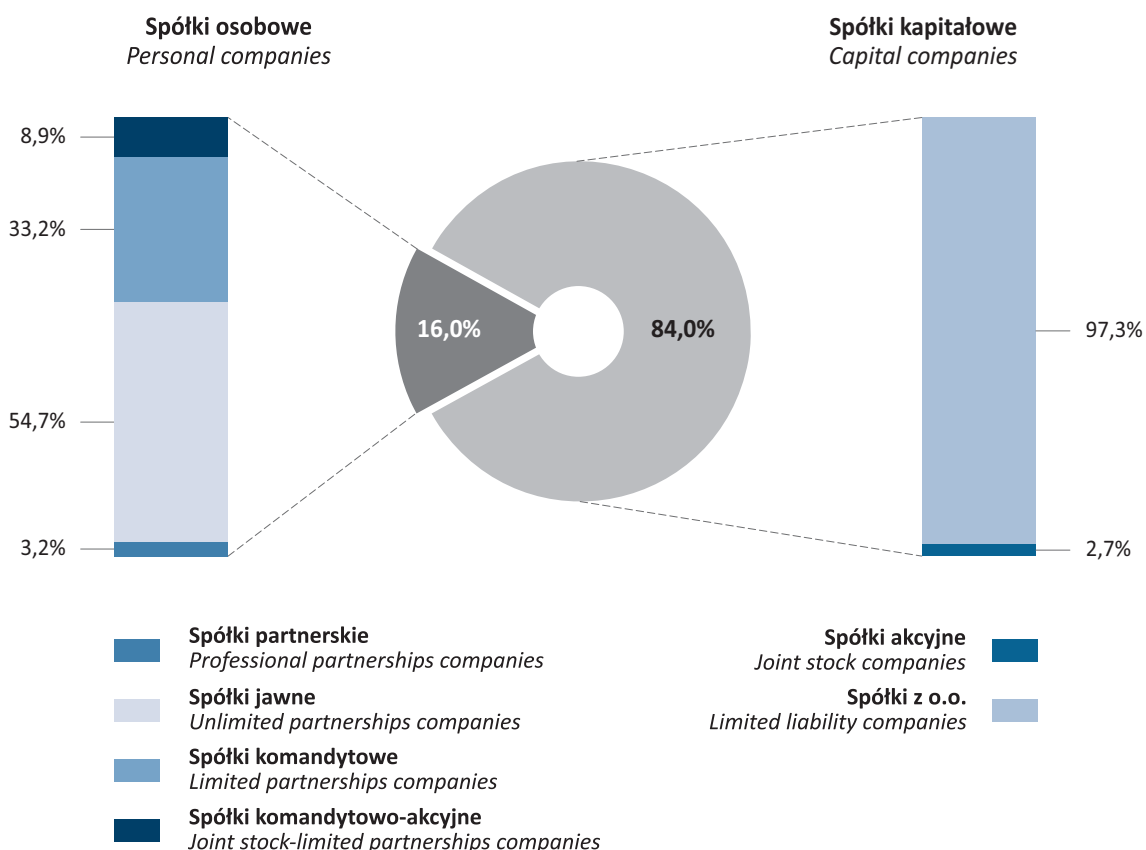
Spółki osobowe
Personal companies

Spółki kapitałowe
Capital companies

8,9%
33,2%
54,7%
3,2%

16,0%
84,0%

97,3%
2,7%

Spółki partnerskie
Professional partnerships companies

Spółki jawne
Unlimited partnerships companies

Spółki komandytowe
Limited partnerships companies

Spółki komandytowo-akcyjne
Joint stock-limited partnerships companies

Spółki akcyjne
Joint stock companies

Spółki z o.o.
Limited liability companies